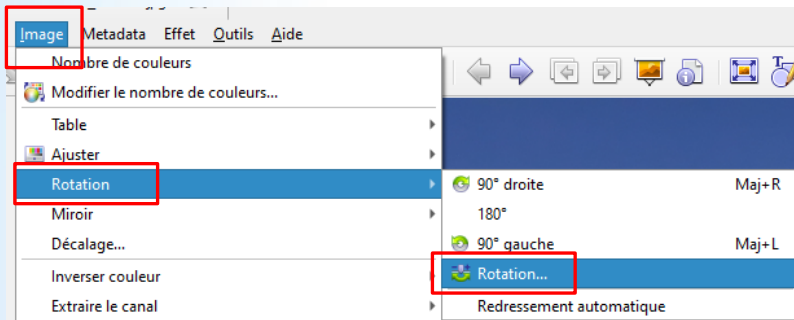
Image Metadata Effet Outils Aide

Nombre de couleurs
Modifier le nombre de couleurs...
Table
Ajuster
Rotation
Miroir
Décalage...
Inverser couleur
Extraire le canal

90° droite Maj+R
180°
90° gauche Maj+L
Rotation...
Redressement automatique